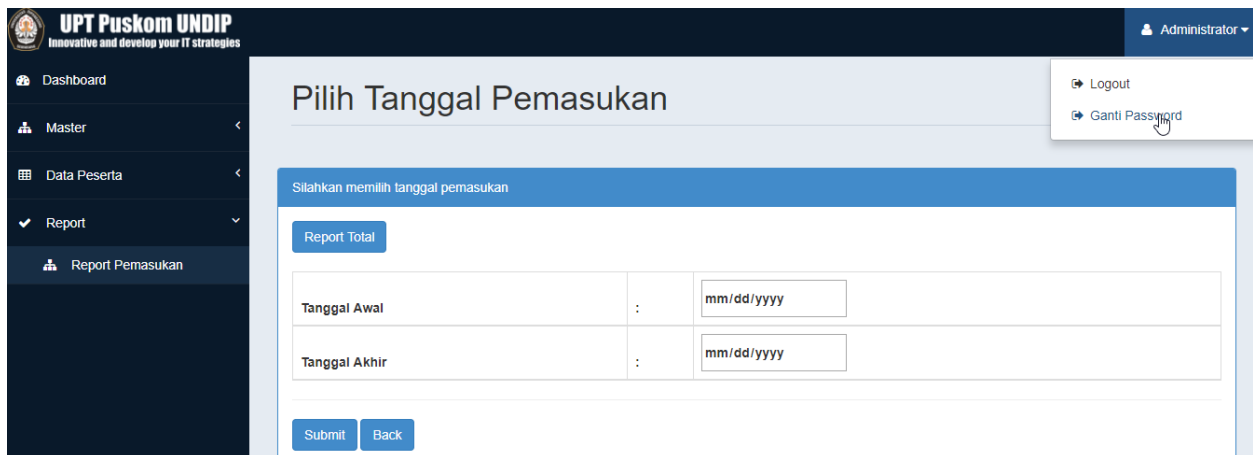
UPT Puskom UNDIP
Innovative and develop your IT strategies

Administrator

Dashboard
Master
Data Peserta
Report
Report Pemasukan

Pilih Tanggal Pemasukan

Logout
Ganti Password

Silahkan memilih tanggal pemasukan

Report Total

| Tanggal Awal | : | mm/dd/yyyy |
|---|---|---|
| Tanggal Akhir | : | mm/dd/yyyy |

Submit Back